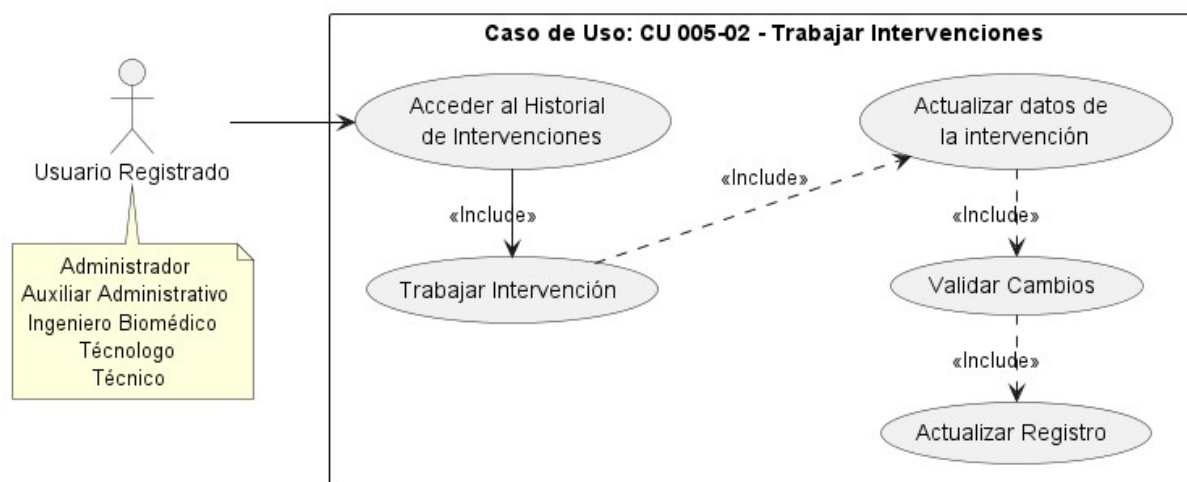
Usuario Registrado

Administrador
Auxiliar Administrativo
Ingeniero Biomédico
Técnologo
Técnico

Caso de Uso: CU 005-02 - Trabajar Intervenciones

Acceder al Historial de Intervenciones

«Include»

Trabajar Intervención

«Include»

Actualizar datos de la intervención

«Include»

Validar Cambios

«Include»

Actualizar Registro